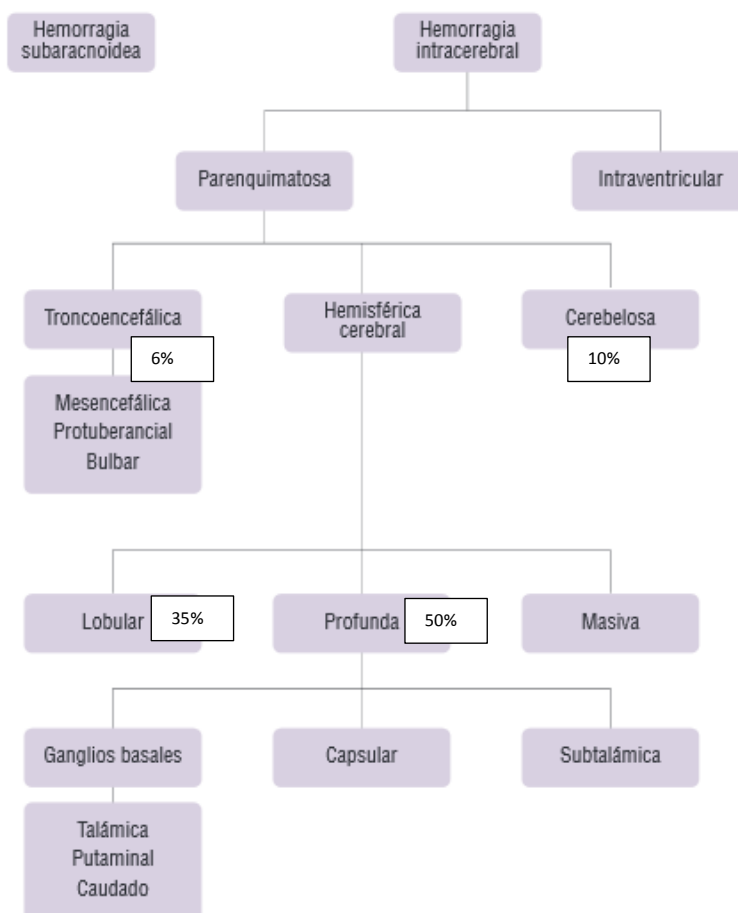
Hemorragia subaracnoidea

Hemorragia intracerebral

Parenquimatosa

Intraventricular

Troncoencefálica

6%

Mesencefálica
Protuberancial
Bulbar

Hemisférica cerebral

Cerebelosa

10%

Lobular

35%

Profunda

50%

Masiva

Ganglios basales

Talámica
Putaminal
Caudado

Capsular

Subtalámica